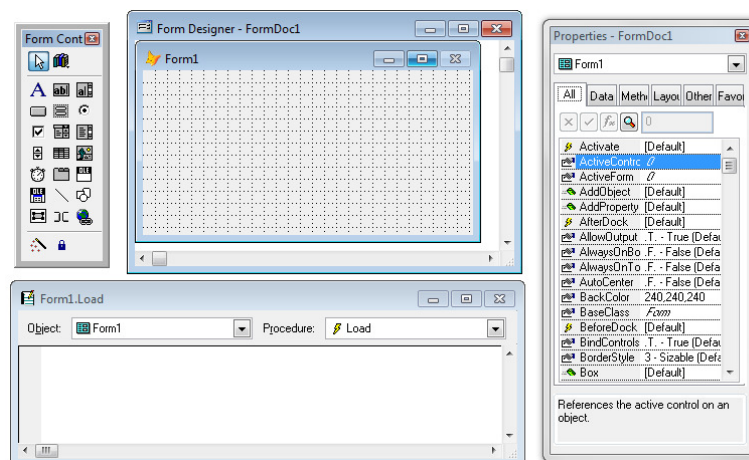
Form Cont

Form Designer - FormDoc1

Form1

Form1.Load

Object: Form1

Procedure: Load

Properties - FormDoc1

Form1

All | Data | Meth | Layou | Other | Favo

0

| | |
|---|---|
| Activate | [Default] |
| ActiveContrc | |
| ActiveForm | |
| AddObject | [Default] |
| AddProperty | [Default] |
| AfterDock | [Default] |
| AllowOutput | .T. - True (Defa |
| AlwaysOnBo | .F. - False (Defa |
| AlwaysOnTo | .F. - False (Defa |
| AutoCenter | .F. - False (Defa |
| BackColor | 240,240,240 |
| BaseClass | Form |
| BeforeDock | [Default] |
| BindControls | .T. - True (Defau |
| BorderStyle | 3 - Sizable (Defa |
| Box | [Default] |

References the active control on an object.